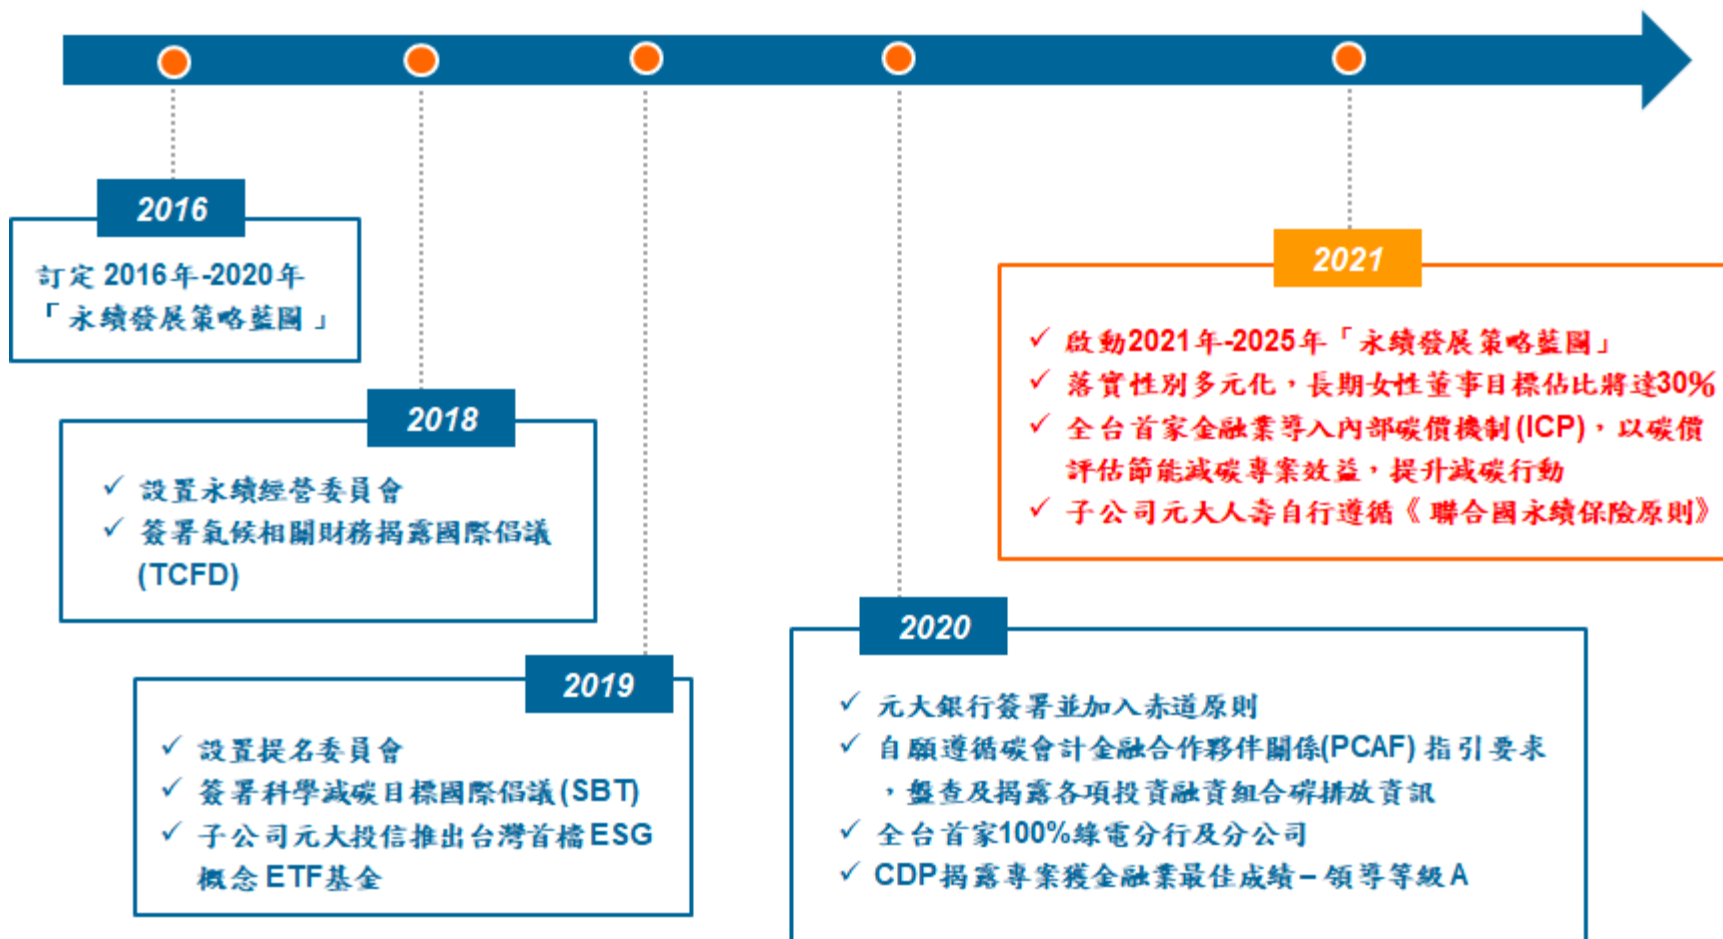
2016

訂定 2016年-2020年「永續發展策略藍圖」

2018

✓ 設置永續經營委員會
✓ 簽署氣候相關財務揭露國際倡議 (TCFD)

2019

✓ 設置提名委員會
✓ 簽署科學減碳目標國際倡議(SBT)
✓ 子公司元大投信推出台灣首檔ESG 概念 ETF基金

2020

✓ 元大銀行簽署並加入赤道原則
✓ 自願遵循碳會計金融合作夥伴關係(PCAF) 指引要求，盤查及揭露各項投資融資組合碳排放資訊
✓ 全台首家100%綠電分行及分公司
✓ CDP揭露專案獲金融業最佳成績－領導等級 A

2021

✓ 啟動2021年-2025年「永續發展策略藍圖」
✓ 落實性別多元化，長期女性董事目標佔比將達30%
✓ 全台首家金融業導入內部碳價機制(ICP)，以碳價評估節能減碳專案效益，提升減碳行動
✓ 子公司元大人壽自行遵循《聯合國永續保險原則》